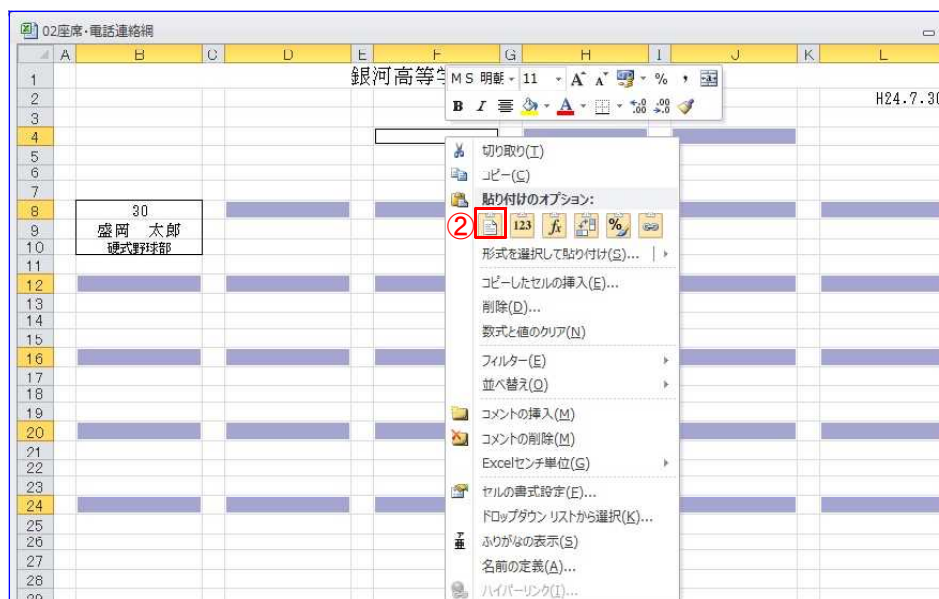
02座席・電話連絡網

| | A | B | C | D | E | F | G | H | I | J | K | L |
|---|---|---|---|---|---|---|---|---|---|---|---|---|
| 1 | | | | | | 銀河高等学 | | | | | | |
| 2 | | | | | | | | | | | | H24.7.30 |
| 3 | | | | | | | | | | | | |
| 4 | | | | | | | | | | | | |
| 5 | | | | | | | | | | | | |
| 6 | | | | | | | | | | | | |
| 7 | | | | | | | | | | | | |
| 8 | | 30 | | | | | | | | | | |
| 9 | | 盛岡　太郎 | | | | | | | | | | |
| 10 | | 硬式野球部 | | | | | | | | | | |
| 11 | | | | | | | | | | | | |
| 12 | | | | | | | | | | | | |
| 13 | | | | | | | | | | | | |
| 14 | | | | | | | | | | | | |
| 15 | | | | | | | | | | | | |
| 16 | | | | | | | | | | | | |
| 17 | | | | | | | | | | | | |
| 18 | | | | | | | | | | | | |
| 19 | | | | | | | | | | | | |
| 20 | | | | | | | | | | | | |
| 21 | | | | | | | | | | | | |
| 22 | | | | | | | | | | | | |
| 23 | | | | | | | | | | | | |
| 24 | | | | | | | | | | | | |
| 25 | | | | | | | | | | | | |
| 26 | | | | | | | | | | | | |
| 27 | | | | | | | | | | | | |
| 28 | | | | | | | | | | | | |

MS 明朝 11 A A % ,
B I

切り取り(T)
コピー(C)
貼り付けのオプション:
②
形式を選択して貼り付け(S)...
コピーしたセルの挿入(E)...
削除(D)...
数式と値のクリア(N)
フィルター(E)
並べ替え(O)
コメントの挿入(M)
コメントの削除(M)
Excelセンチ単位(G)
セルの書式設定(F)...
ドロップダウン リストから選択(K)...
ふりがなの表示(S)
名前の定義(A)...
ハイパーリンク(I)...